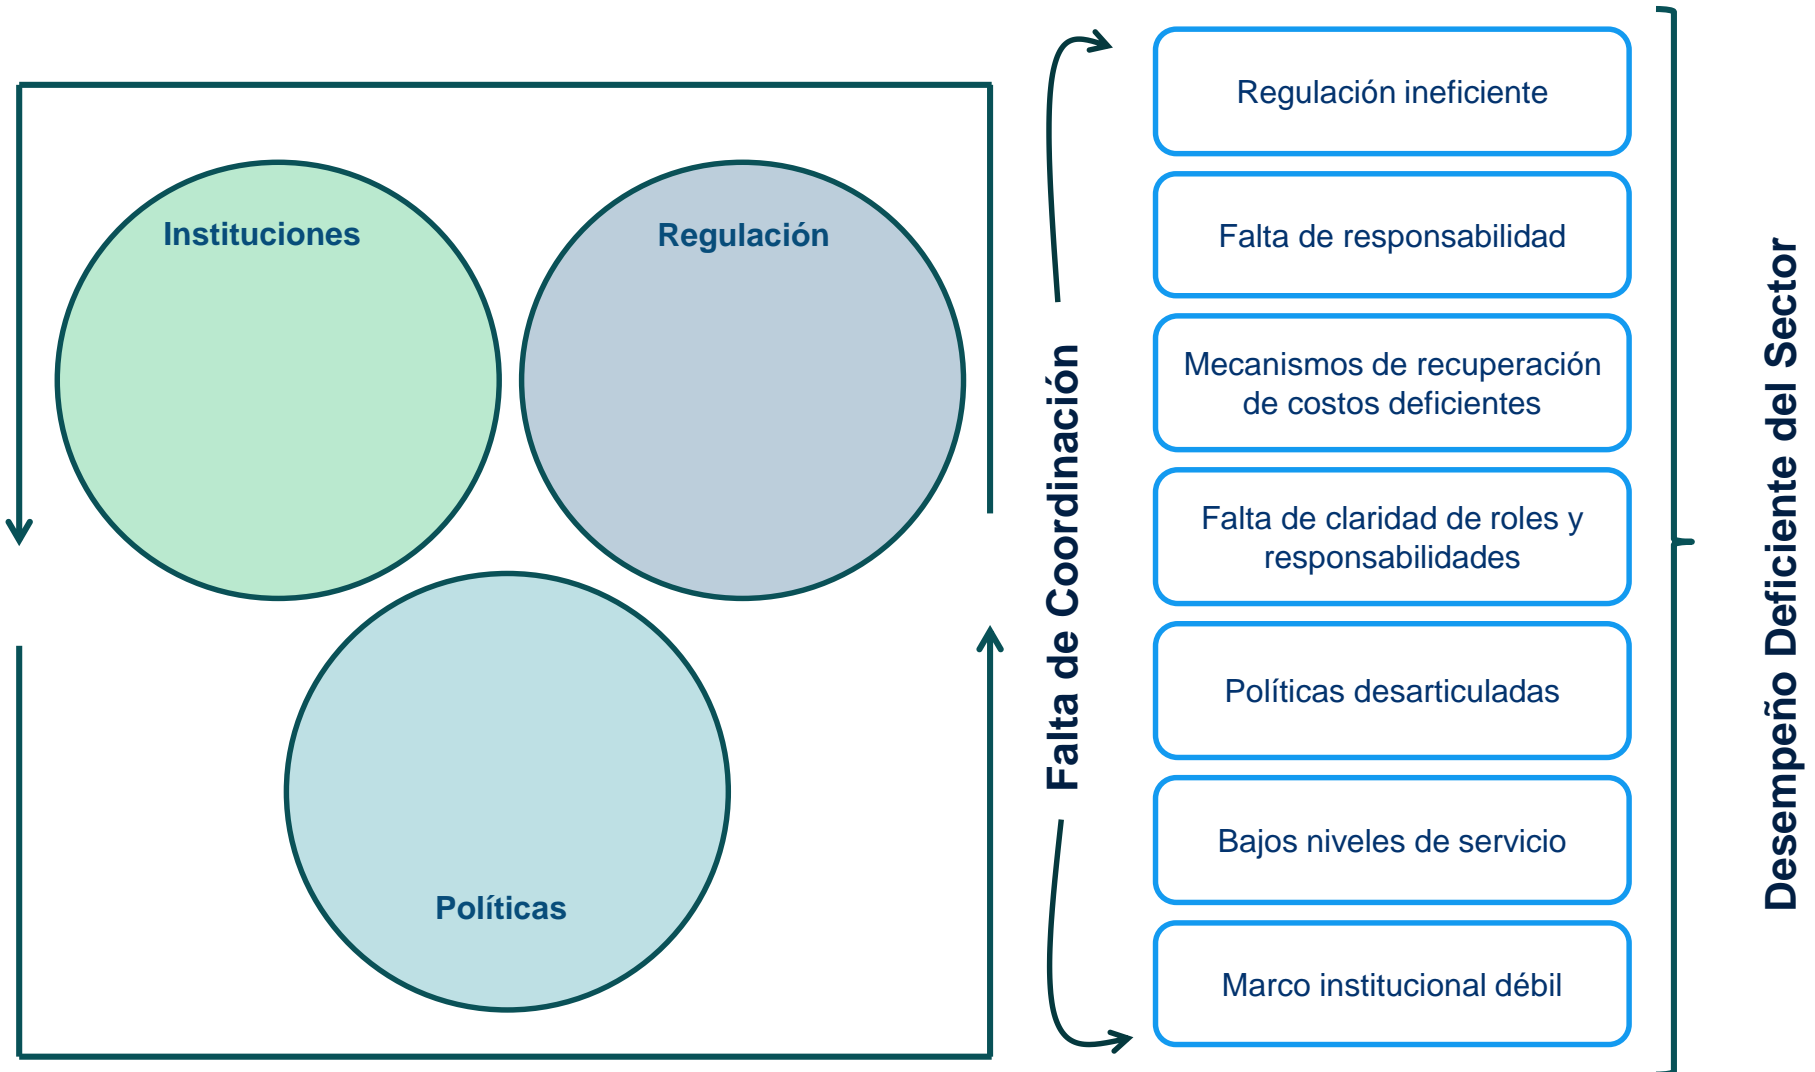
Instituciones

Regulación

Políticas

Falta de Coordinación

Regulación ineficiente

Falta de responsabilidad

Mecanismos de recuperación de costos deficientes

Falta de claridad de roles y responsabilidades

Políticas desarticuladas

Bajos niveles de servicio

Marco institucional débil

Desempeño Deficiente del Sector